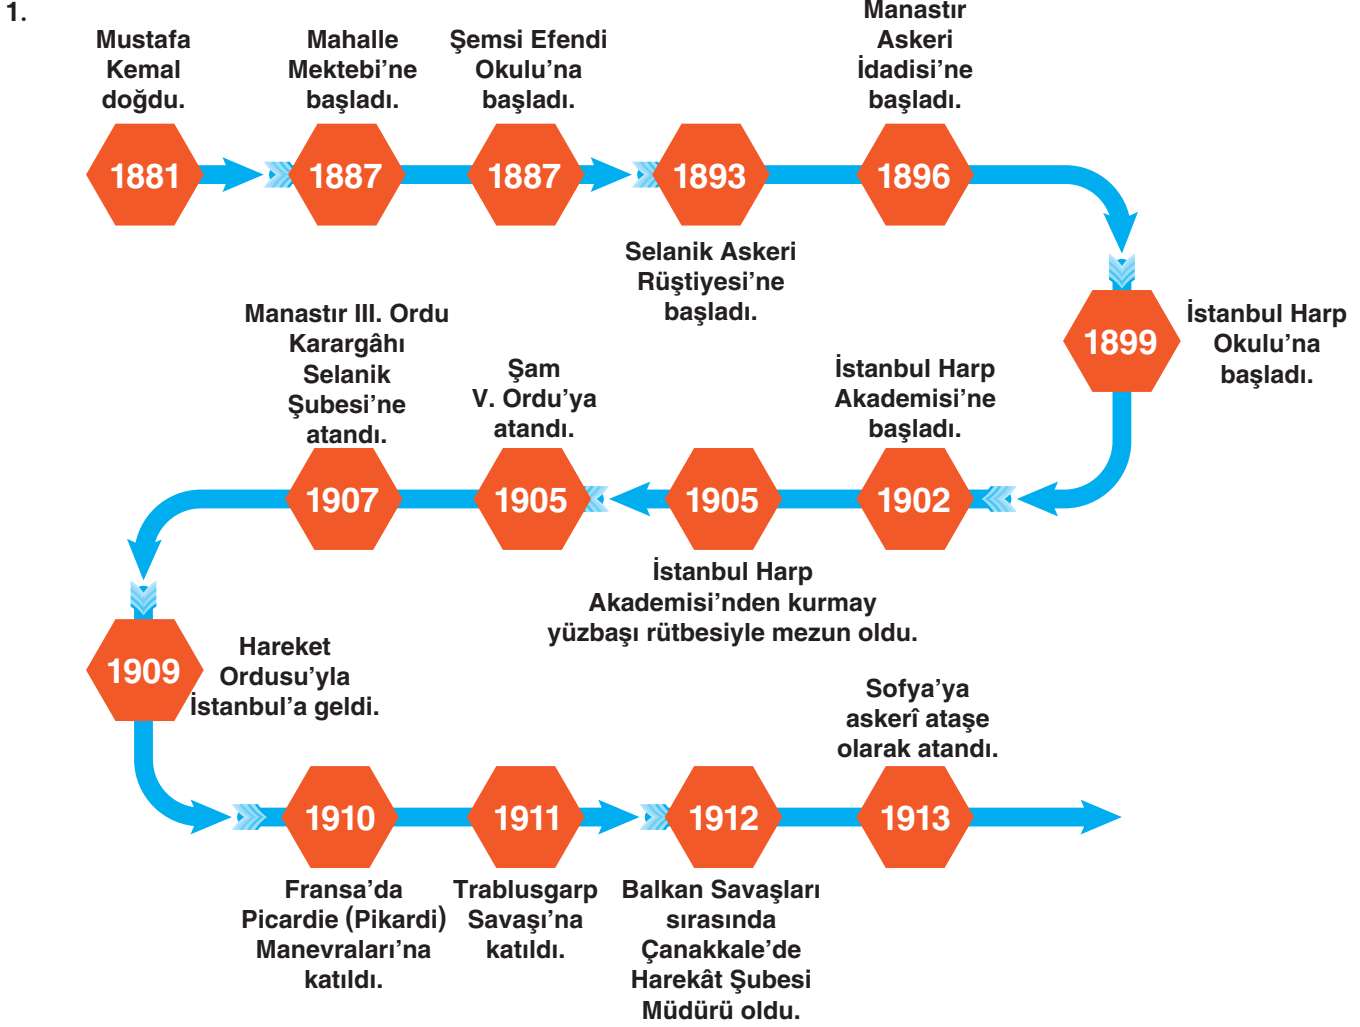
1.

Mustafa Kemal doğdu.

1881

Mahalle Mektebi'ne başladı.

1887

Şemsi Efendi Okulu'na başladı.

1887

1893

Selanik Askeri Rüştiyesi'ne başladı.

Manastır Askeri İdadisi'ne başladı.

1896

1899

İstanbul Harp Okulu'na başladı.

İstanbul Harp Akademisi'ne başladı.

1902

1905

İstanbul Harp Akademisi'nden kurmay yüzbaşı rütbesiyle mezun oldu.

Şam V. Ordu'ya atandı.

1905

Manastır III. Ordu Karargâhı Selanik Şubesi'ne atandı.

1907

1909

Hareket Ordusu'yla İstanbul'a geldi.

1910

Fransa'da Picardie (Pikardi) Manevraları'na katıldı.

1911

Trablusgarp Savaşı'na katıldı.

1912

Balkan Savaşları sırasında Çanakkale'de Harekât Şubesi Müdürü oldu.

Sofya'ya askerî ataşe olarak atandı.

1913